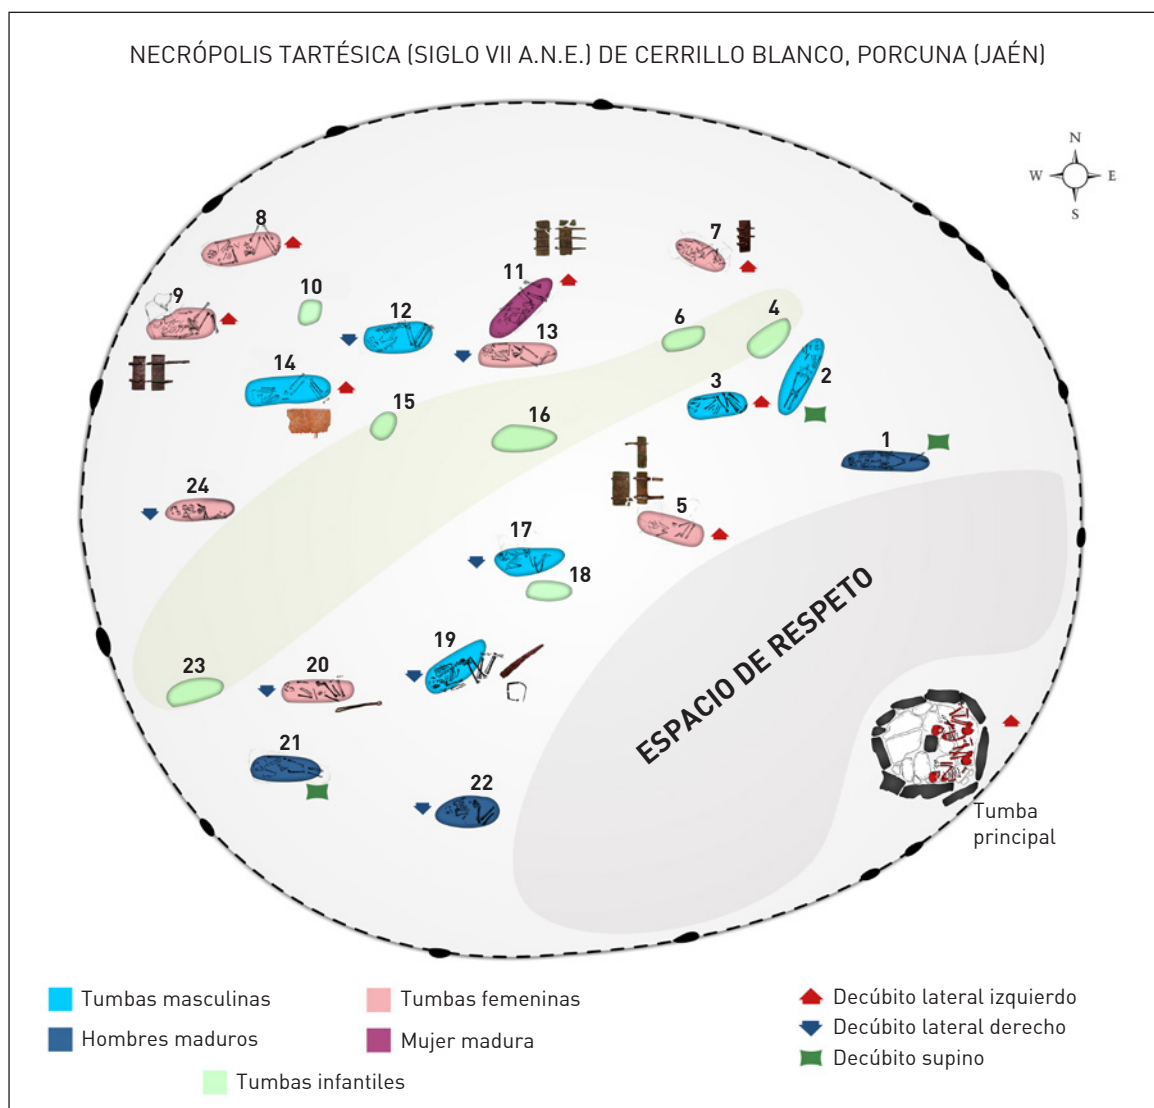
NECRÓPOLIS TARTÉSICA (SIGLO VII A.N.E.) DE CERRILLO BLANCO, PORCUNA (JAÉN)

N
W
E
S

8
7
11
9
10
12
13
6
4
14
2
3
15
16
1
24
5
17
18
ESPACIO DE RESPETO
19
23
20
21
22
Tumba principal

Tumbas masculinas
Hombres maduros
Tumbas femeninas
Mujer madura
Tumbas infantiles
Decúbito lateral izquierdo
Decúbito lateral derecho
Decúbito supino